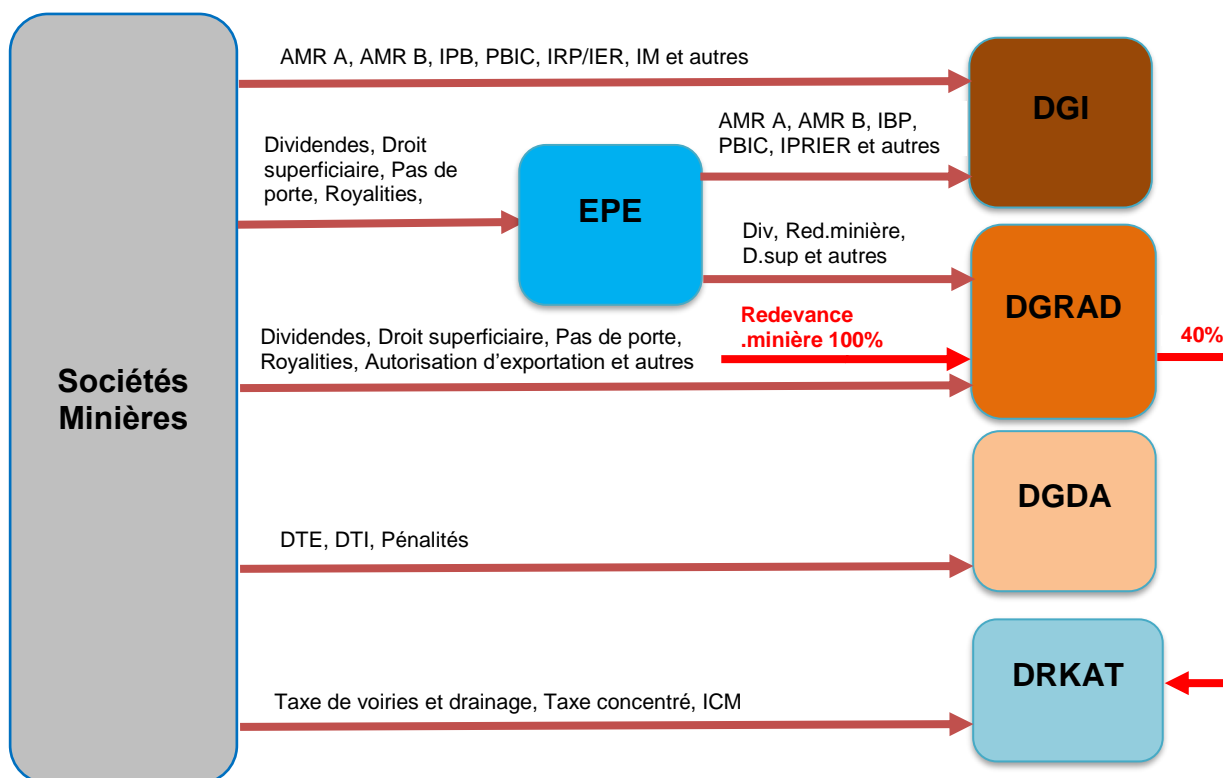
AMR A, AMR B, IPB, PBIC, IRP/IER, IM et autres

DGI

Dividendes, Droit superficiaire, Pas de porte, Royalities,

EPE

AMR A, AMR B, IBP, PBIC, IPRIER et autres

Div, Red.minière, D.sup et autres

DGRAD

Redevance .minière 100%

40%

Dividendes, Droit superficiaire, Pas de porte, Royalities, Autorisation d'exportation et autres

Sociétés Minières

DGDA

DTE, DTI, Pénalités

DRKAT

Taxe de voiries et drainage, Taxe concentré, ICM